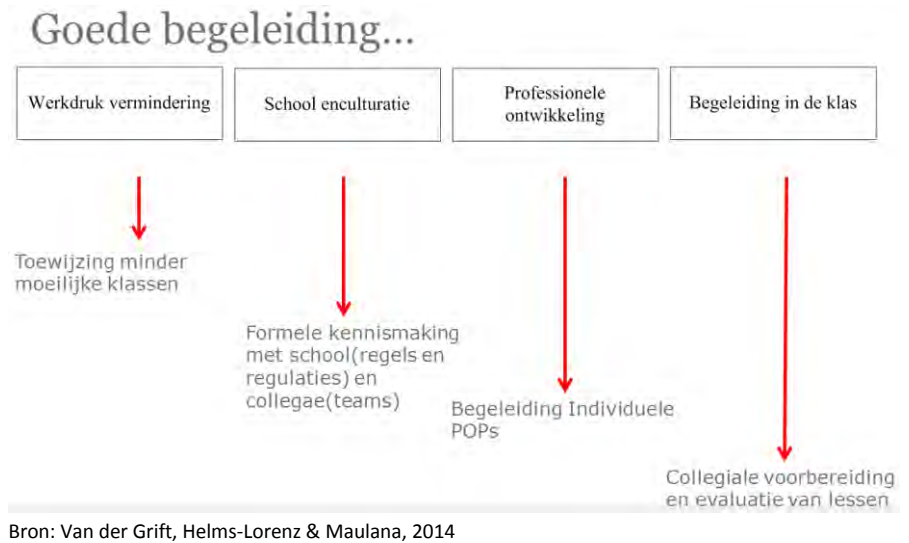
Goede begeleiding...

Werkdruk vermindering

School enculturatie

Professionele ontwikkeling

Begeleiding in de klas

Toewijzing minder moeilijke klassen

Formele kennismaking met school(regels en regulaties) en collegae(teams)

Begeleiding Individuele POPs

Collegiale voorbereiding en evaluatie van lessen

Bron: Van der Grift, Helms-Lorenz & Maulana, 2014